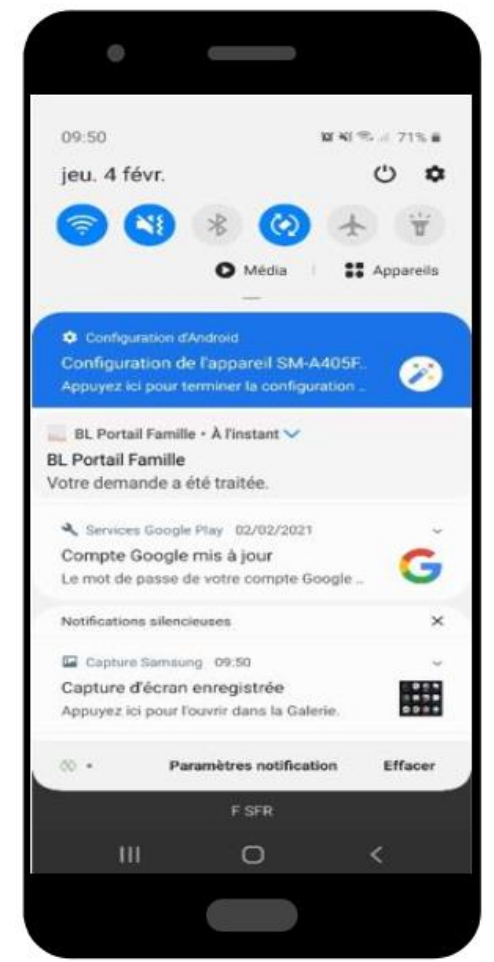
09:50

71%

jeu. 4 févr.

Média

Appareils

Configuration d'Android

Configuration de l'appareil SM-A405F.

Appuyez ici pour terminer la configuration ...

BL Portail Famille • À l'instant

BL Portail Famille

Votre demande a été traitée.

Services Google Play 02/02/2021

Compte Google mis à jour

Le mot de passe de votre compte Google ...

Notifications silencieuses

Capture Samsung 09:50

Capture d'écran enregistrée

Appuyez ici pour l'ouvrir dans la Galerie.

Paramètres notification

Effacer

F SFR